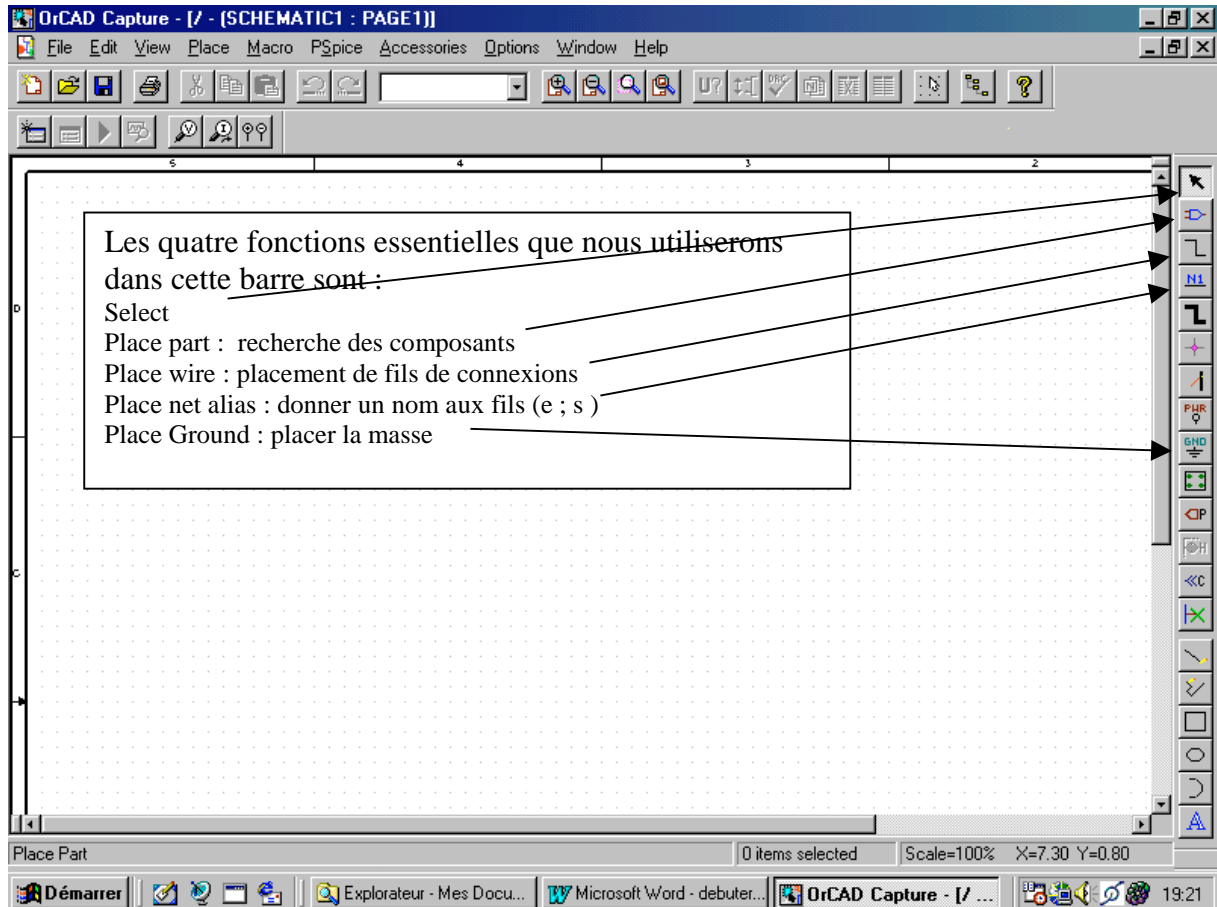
OrCAD Capture - [/ - (SCHEMATIC1 : PAGE1)]

File Edit View Place Macro PSpice Accessories Options Window Help

5 4 3 2

D

C

N1

PWR

GND

Les quatre fonctions essentielles que nous utiliserons dans cette barre sont :
Select
Place part : recherche des composants
Place wire : placement de fils de connexions
Place net alias : donner un nom aux fils (e ; s )
Place Ground : placer la masse

Place Part | 0 items selected | Scale=100% | X=7.30 Y=0.80

Démarrer | Explorateur - Mes Docu... | Microsoft Word - debuter... | OrCAD Capture - [/ ... | 19:21